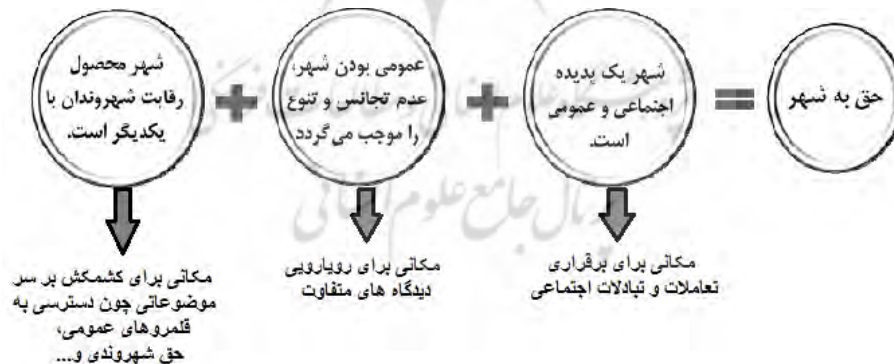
حق به شهر

شهر یک پدیده اجتماعی و عمومی است.

عمومی بودن شهر، عدم تجانس و تنوع را موجب می گردد

شهر محصول رقابت شهروندان با یکدیگر است.

مکانی برای برقراری تعاملات و تبادلات اجتماعی

مکانی برای رویارویی دیدگاه های متفاوت

مکانی برای کشمکش بر سر موضوعاتی چون دسترسی به قلمروهای عمومی، حق شهروندی و...

پرتال جامع علوم انسانی